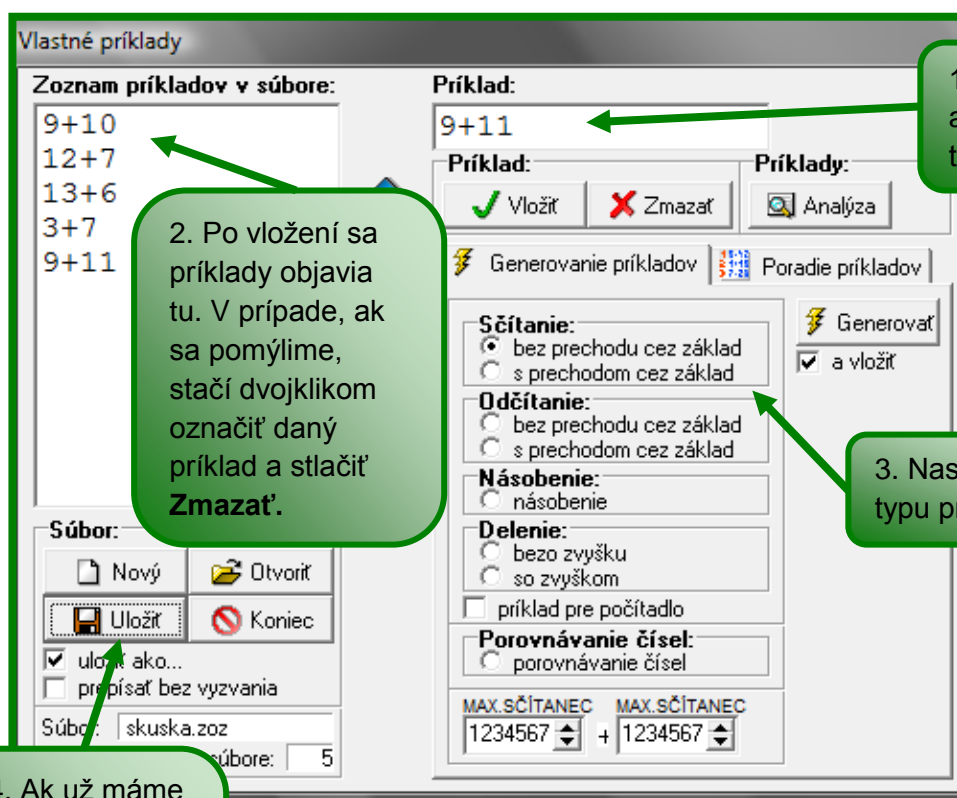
Vlastné príklady

Zoznam príkladov v súbore:
9+10
12+7
13+6
3+7
9+11

Príklad:
9+11

Príklad:
Vložiť
Zmazať

Príklady:
Analýza

1 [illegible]
a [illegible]
t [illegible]

2. Po vložení sa príklady objavia tu. V prípade, ak sa pomýlime, stačí dvojklikom označiť daný príklad a stlačiť **Zmazať.**

Generovanie príkladov
Poradie príkladov

Sčítanie:
bez prechodu cez základ
s prechodom cez základ
Odčítanie:
bez prechodu cez základ
s prechodom cez základ
Násobenie:
násobenie
Delenie:
bezo zvyšku
so zvyškom
príklad pre počítadlo
Porovnávanie čísel:
porovnávanie čísel

MAX.SČÍTANEC
1234567
+
MAX.SČÍTANEC
1234567

Generovať
a vložiť

3. Nas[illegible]
typu pr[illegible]

Súbor:
Nový
Otvoriť
Uložiť
Koniec
ulo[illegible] ako...
pr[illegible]písať bez vyzvania
Súb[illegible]: skuska.zoz
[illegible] súbore: 5

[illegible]. Ak už máme